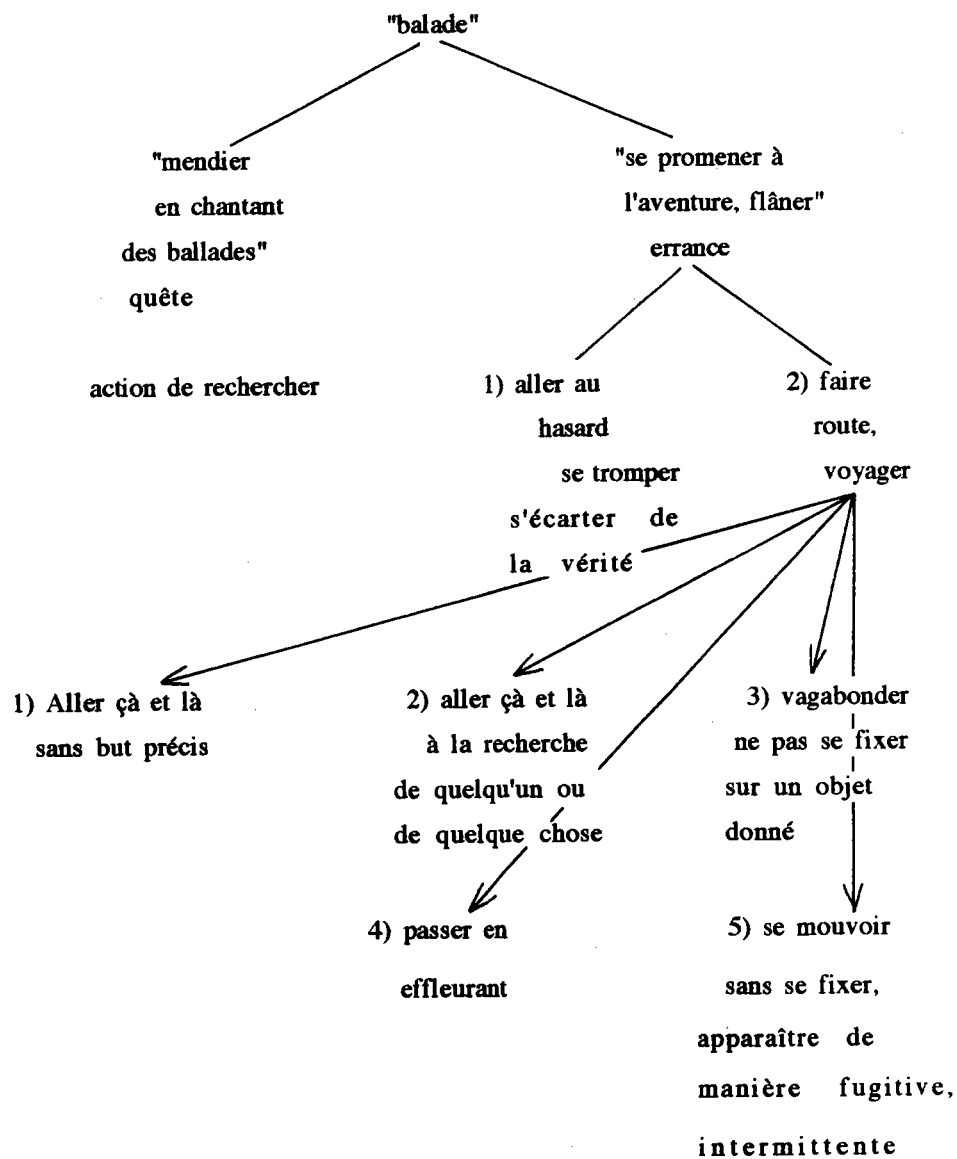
"balade"

"mendier en chantant des ballades"
quête

action de rechercher

"se promener à l'aventure, flâner"
errance

1) aller au hasard
se tromper
s'écarter de la vérité

2) faire route, voyager

1) Aller çà et là sans but précis

2) aller çà et là à la recherche de quelqu'un ou de quelque chose

3) vagabonder
ne pas se fixer sur un objet donné

4) passer en effleurant

5) se mouvoir sans se fixer, apparaître de manière fugitive, intermittente